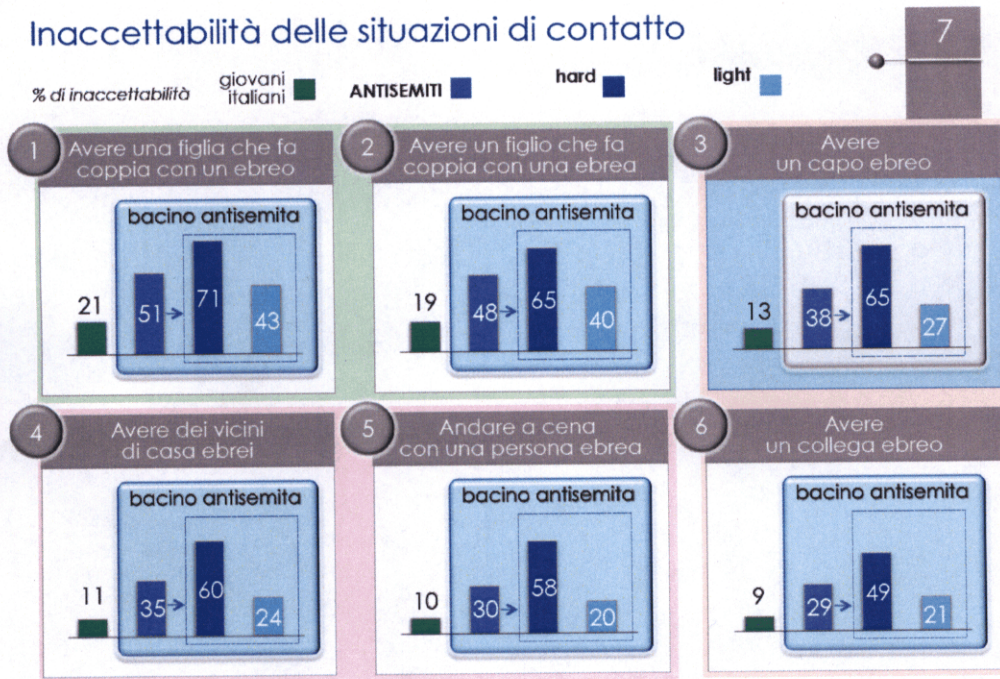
Inaccettabilità delle situazioni di contatto

7

% di inaccettabilità giovani italiani ANTISEMITI hard light

1 Avere una figlia che fa coppia con un ebreo

bacino antisemita

21 51 71 43

2 Avere un figlio che fa coppia con una ebrea

bacino antisemita

19 48 65 40

3 Avere un capo ebreo

bacino antisemita

13 38 65 27

4 Avere dei vicini di casa ebrei

bacino antisemita

11 35 60 24

5 Andare a cena con una persona ebrea

bacino antisemita

10 30 58 20

6 Avere un collega ebreo

bacino antisemita

9 29 49 21